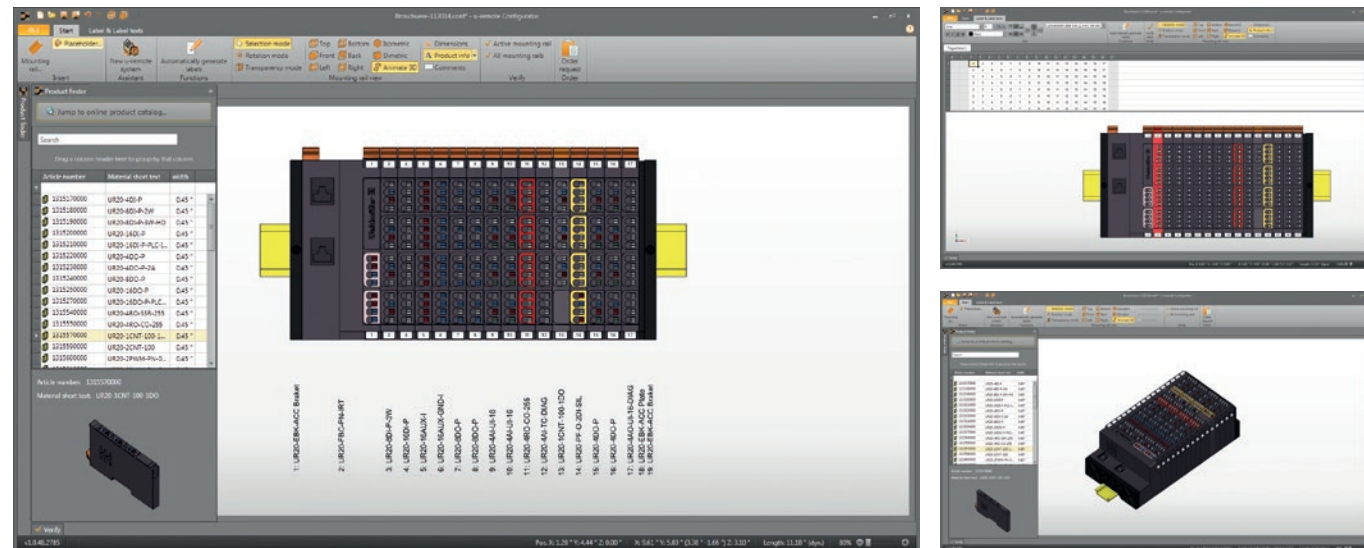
Broschuere-112014.uconf - u-remote Configurator

FILE Start Label & Label tools

Mounting rail... Placeholder New u-remote system Automatically generate labels Selection mode Rotation mode Transparency mode Top Front Left Bottom Back Right Isometric Dimetric Animate 3D Dimensions Product info Comments Active mounting rail All mounting rails Order request

Insert Assistant Functions Mounting rail view Verify Order

Product finder

Jump to online product catalog...

Search

Drag a column header here to group by that column

| Article number | Material short text | width |
|---|---|---|
| 1315170000 | UR20-4DI-P | 0.45 " |
| 1315180000 | UR20-8DI-P-2W | 0.45 " |
| 1315190000 | UR20-8DI-P-3W-HD | 0.45 " |
| 1315200000 | UR20-16DI-P | 0.45 " |
| 1315210000 | UR20-16DI-P-PLC-I... | 0.45 " |
| 1315220000 | UR20-4DO-P | 0.45 " |
| 1315230000 | UR20-4DO-P-2A | 0.45 " |
| 1315240000 | UR20-8DO-P | 0.45 " |
| 1315250000 | UR20-16DO-P | 0.45 " |
| 1315270000 | UR20-16DO-P-PLC... | 0.45 " |
| 1315540000 | UR20-4RO-SSR-255 | 0.45 " |
| 1315550000 | UR20-4RO-CO-255 | 0.45 " |
| 1315570000 | UR20-1CNT-100-1... | 0.45 " |
| 1315590000 | UR20-2CNT-100 | 0.45 " |
| 1315600000 | UR20-2PWM-PN-0... | 0.45 " |

Article number: 1315570000
Material short text: UR20-1CNT-100-1DO

1 2 3 4 5 6 7 8 9 10 11 12 13 14 15 16 17

1: UR20-EBK-ACC Basket
2: UR20-FBC-PN-IRT
3: UR20-8DI-P-2W
4: UR20-16DI-P
5: UR20-16AUX-I
6: UR20-16AUX-GND-I
7: UR20-8DO-P
8: UR20-8DO-P
9: UR20-4AI-UI-16
10: UR20-4AI-UI-16
11: UR20-4RO-CO-255
12: UR20-4AI-TC-DIAG
13: UR20-1CNT-100-1DO
14: UR20-PF-O-2DI-SIL
15: UR20-8DO-P
16: UR20-8DO-P
17: UR20-4AO-UI-16-DIAG
18: UR20-EBK-ACC Plate
19: UR20-EBK-ACC Basket

Verify

v1.0.48.2785

Pos. X: 1.28 " Y: 4.44 " Z: 0.00 " X: 5.61 " Y: 5.83 " (3.38 " 1.66 ") Z: 3.10 " Length: 11.18 " (dyn) 80%